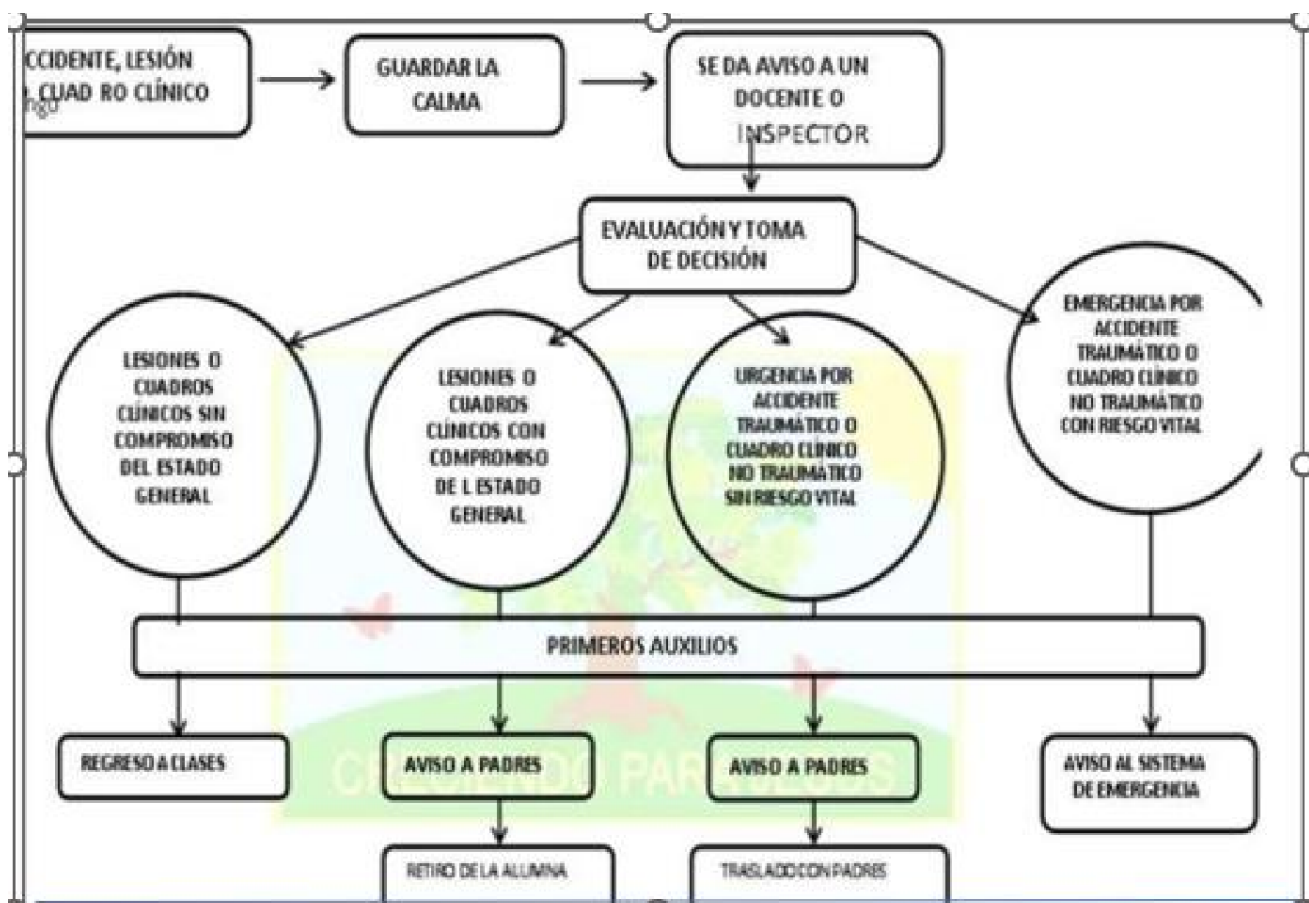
CCIDENTE, LESIÓN
CUAD RO CLÍNICO

GUARDAR LA CALMA

SE DA AVISO A UN DOCENTE O INSPECTOR

EVALUACIÓN Y TOMA DE DECISIÓN

LESIONES O CUADROS CLÍNICOS SIN COMPROMISO DEL ESTADO GENERAL

LESIONES O CUADROS CLÍNICOS CON COMPROMISO DE L ESTADO GENERAL

URGENCIA POR ACCIDENTE TRAUMÁTICO O CUADRO CLÍNICO NO TRAUMÁTICO SIN RIESGO VITAL

EMERGENCIA POR ACCIDENTE TRAUMÁTICO O CUADRO CLÍNICO NO TRAUMÁTICO CON RIESGO VITAL

PRIMEROS AUXILIOS

REGRESO A CLASES

AVISO A PADRES

AVISO A PADRES

AVISO AL SISTEMA DE EMERGENCIA

RETIRO DE LA ALUMNA

TRASLADO CON PADRES

CRECIENDO PAR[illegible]